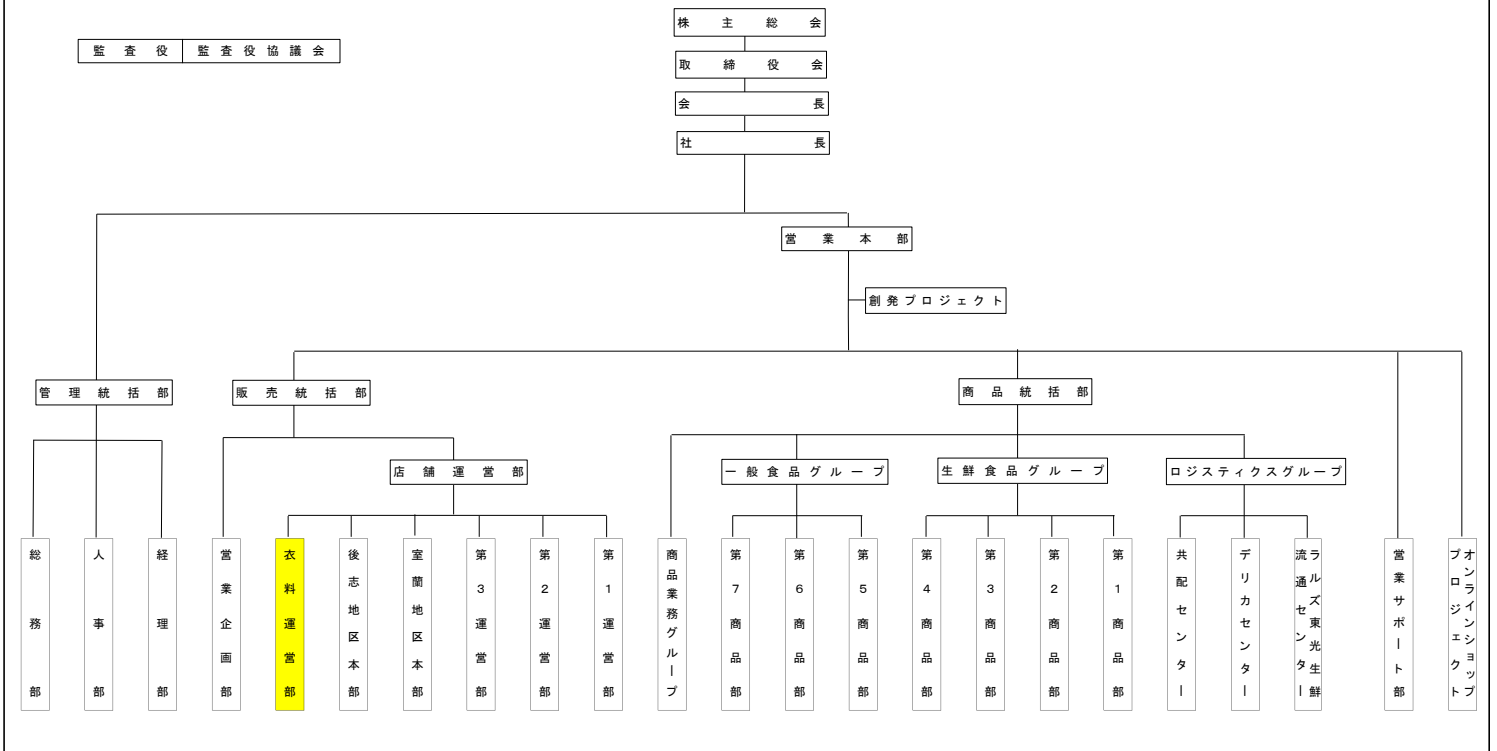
監査役　監査役協議会

株主総会
取締役会
会長
社長

営業本部
創発プロジェクト

管理統括部
販売統括部
商品統括部

総務部
人事部
経理部

営業企画部
店舗運営部

衣料運営部
後志地区本部
室蘭地区本部
第3運営部
第2運営部
第1運営部

商品業務グループ
一般食品グループ
生鮮食品グループ
ロジスティクスグループ

第7商品部
第6商品部
第5商品部
第4商品部
第3商品部
第2商品部
第1商品部

共配センター
デリカセンター
ラルズ東光生鮮流通センター

営業サポート部
オンラインショッププロジェクト